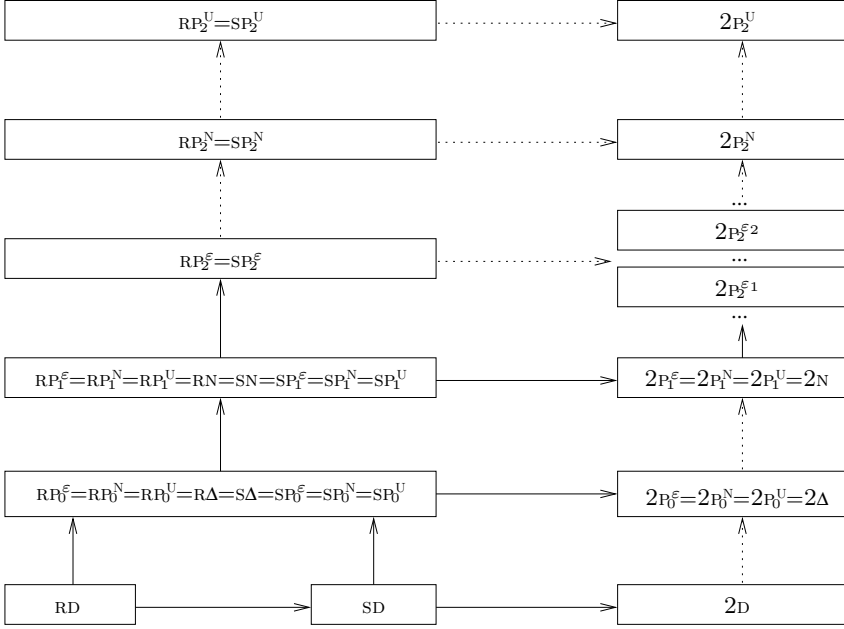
$RP_2^U = SP_2^U$

$2P_2^U$

$RP_2^N = SP_2^N$

$2P_2^N$

...

$2P_2^{\varepsilon_2}$

...

$RP_2^{\varepsilon} = SP_2^{\varepsilon}$

$2P_2^{\varepsilon_1}$

...

$RP_1^{\varepsilon} = RP_1^N = RP_1^U = RN = SN = SP_1^{\varepsilon} = SP_1^N = SP_1^U$

$2P_1^{\varepsilon} = 2P_1^N = 2P_1^U = 2N$

$RP_0^{\varepsilon} = RP_0^N = RP_0^U = R\Delta = S\Delta = SP_0^{\varepsilon} = SP_0^N = SP_0^U$

$2P_0^{\varepsilon} = 2P_0^N = 2P_0^U = 2\Delta$

RD

SD

2D